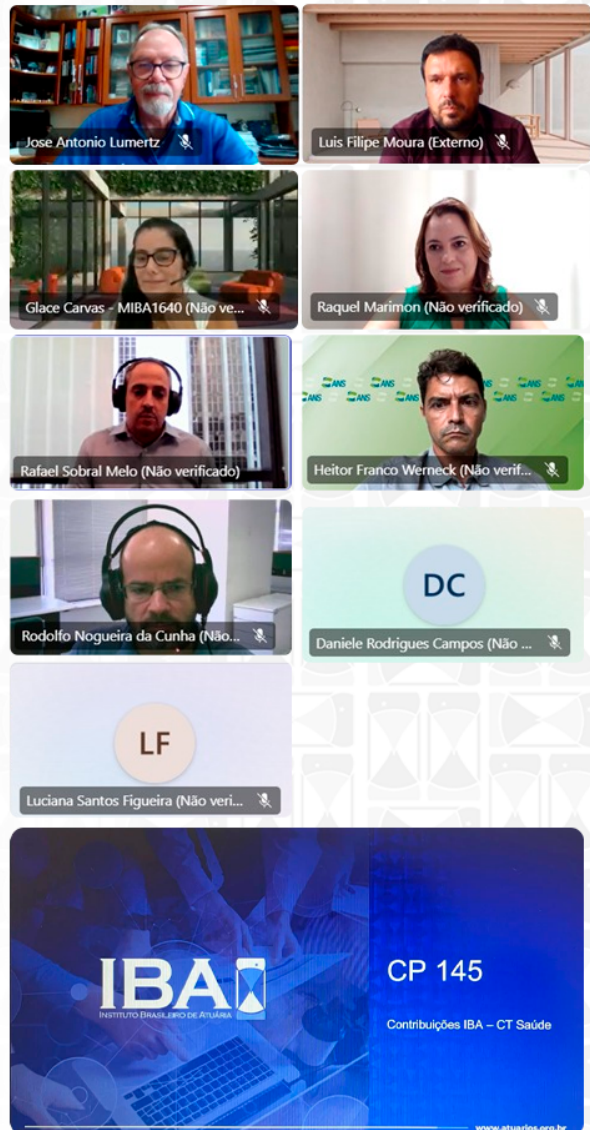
Jose Antonio Lumertz

Luis Filipe Moura (Externo)

Glace Carvas - MIBA1640 (Não ve...

Raquel Marimon (Não verificado)

Rafael Sobral Melo (Não verificado)

ANS

Heitor Franco Werneck (Não verif...

Rodolfo Nogueira da Cunha (Não...

DC

Daniele Rodrigues Campos (Não ...

LF

Luciana Santos Figueira (Não veri...

IBA
INSTITUTO BRASILEIRO DE ATUÁRIA

CP 145

Contribuições IBA – CT Saúde

www.atuarios.org.br